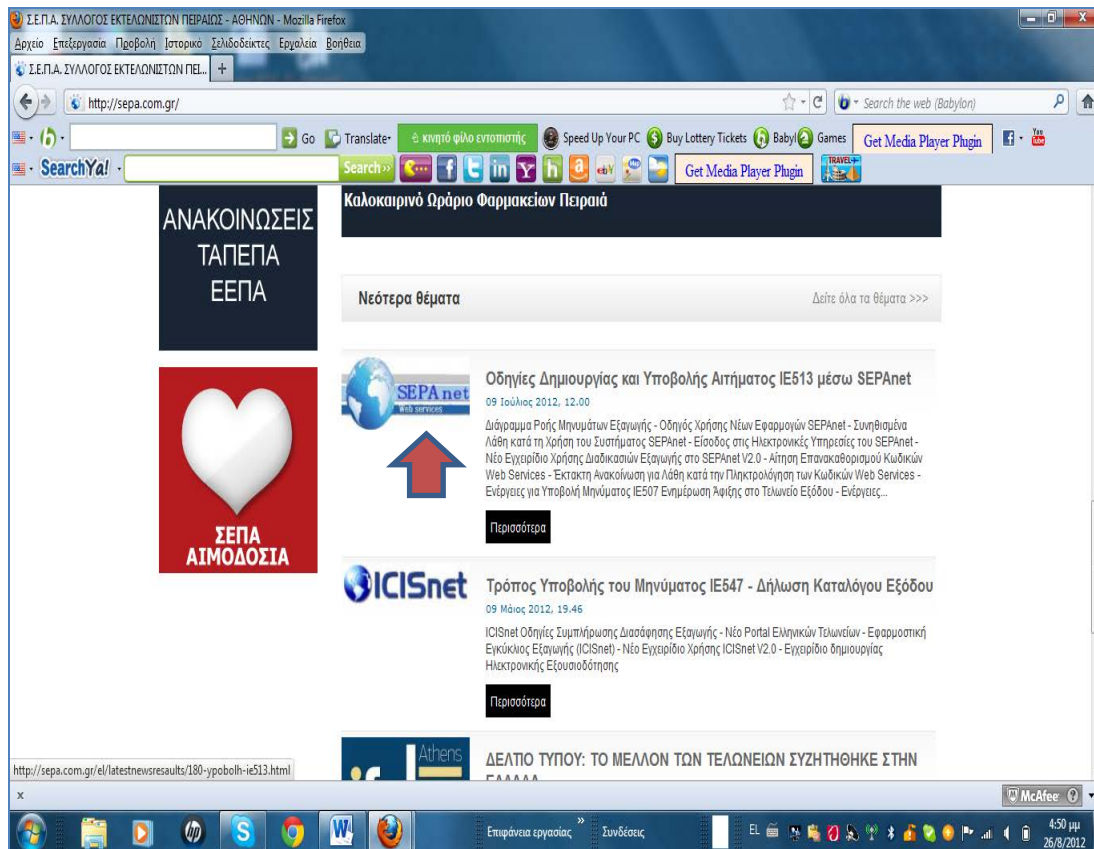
Σ.Ε.Π.Α. ΣΥΛΛΟΓΟΣ ΕΚΤΕΛΩΝΙΣΤΩΝ ΠΕΙΡΑΙΩΣ - ΑΘΗΝΩΝ - Mozilla Firefox

Αρχείο Επεξεργασία Προβολή Ιστορικό Σελιδοδείκτες Εργαλεία Βοήθεια

Σ.Ε.Π.Α. ΣΥΛΛΟΓΟΣ ΕΚΤΕΛΩΝΙΣΤΩΝ ΠΕΙ... +

http://sepa.com.gr/

Search the web (Babylon)

Go Translate κινητό φίλο εντοπιστής Speed Up Your PC Buy Lottery Tickets Babyl Games Get Media Player Plugin

SearchYa! Search Get Media Player Plugin TRAVEL

ΑΝΑΚΟΙΝΩΣΕΙΣ ΤΑΠΕΠΑ ΕΕΠΑ

Καλοκαιρινό Ωράριο Φαρμακείων Πειραιά

Νεότερα θέματα

Δείτε όλα τα θέματα >>>

SEPAnet Web services

Οδηγίες Δημιουργίας και Υποβολής Αιτήματος ΙΕ513 μέσω SEPAnet

09 Ιούλιος 2012, 12.00

Διάγραμμα Ροής Μηνυμάτων Εξαγωγής - Οδηγός Χρήσης Νέων Εφαρμογών SEPAnet - Συνηθισμένα Λάθη κατά τη Χρήση του Συστήματος SEPAnet - Είσοδος στις Ηλεκτρονικές Υπηρεσίες του SEPAnet - Νέο Εγχειρίδιο Χρήσης Διαδικασιών Εξαγωγής στο SEPAnet V2.0 - Αίτηση Επανακαθορισμού Κωδικών Web Services - Έκτακτη Ανακοίνωση για Λάθη κατά την Πληκτρολόγηση των Κωδικών Web Services - Ενέργειες για Υποβολή Μηνύματος ΙΕ507 Ενημέρωση Άφιξης στο Τελωνείο Εξόδου - Ενέργειες...

Περισσότερα

ΣΕΠΑ ΑΙΜΟΔΟΣΙΑ

ICISnet

Τρόπος Υποβολής του Μηνύματος ΙΕ547 - Δήλωση Καταλόγου Εξόδου

09 Μάιος 2012, 19.46

ICISnet Οδηγίες Συμπλήρωσης Διασάφησης Εξαγωγής - Νέο Portal Ελληνικών Τελωνείων - Εφαρμοστική Εγκύκλιος Εξαγωγής (ICISnet) - Νέο Εγχειρίδιο Χρήσης ICISnet V2.0 - Εγχειρίδιο δημιουργίας Ηλεκτρονικής Εξουσιοδότησης

Περισσότερα

Athens

ΔΕΛΤΙΟ ΤΥΠΟΥ: ΤΟ ΜΕΛΛΟΝ ΤΩΝ ΤΕΛΩΝΕΙΩΝ ΣΥΖΗΤΗΘΗΚΕ ΣΤΗΝ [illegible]

http://sepa.com.gr/el/latestnewsresaults/180-ypobolh-ie513.html

x

McAfee

Επιφάνεια εργασίας Συνδέσεις EL 4:50 μμ 26/8/2012